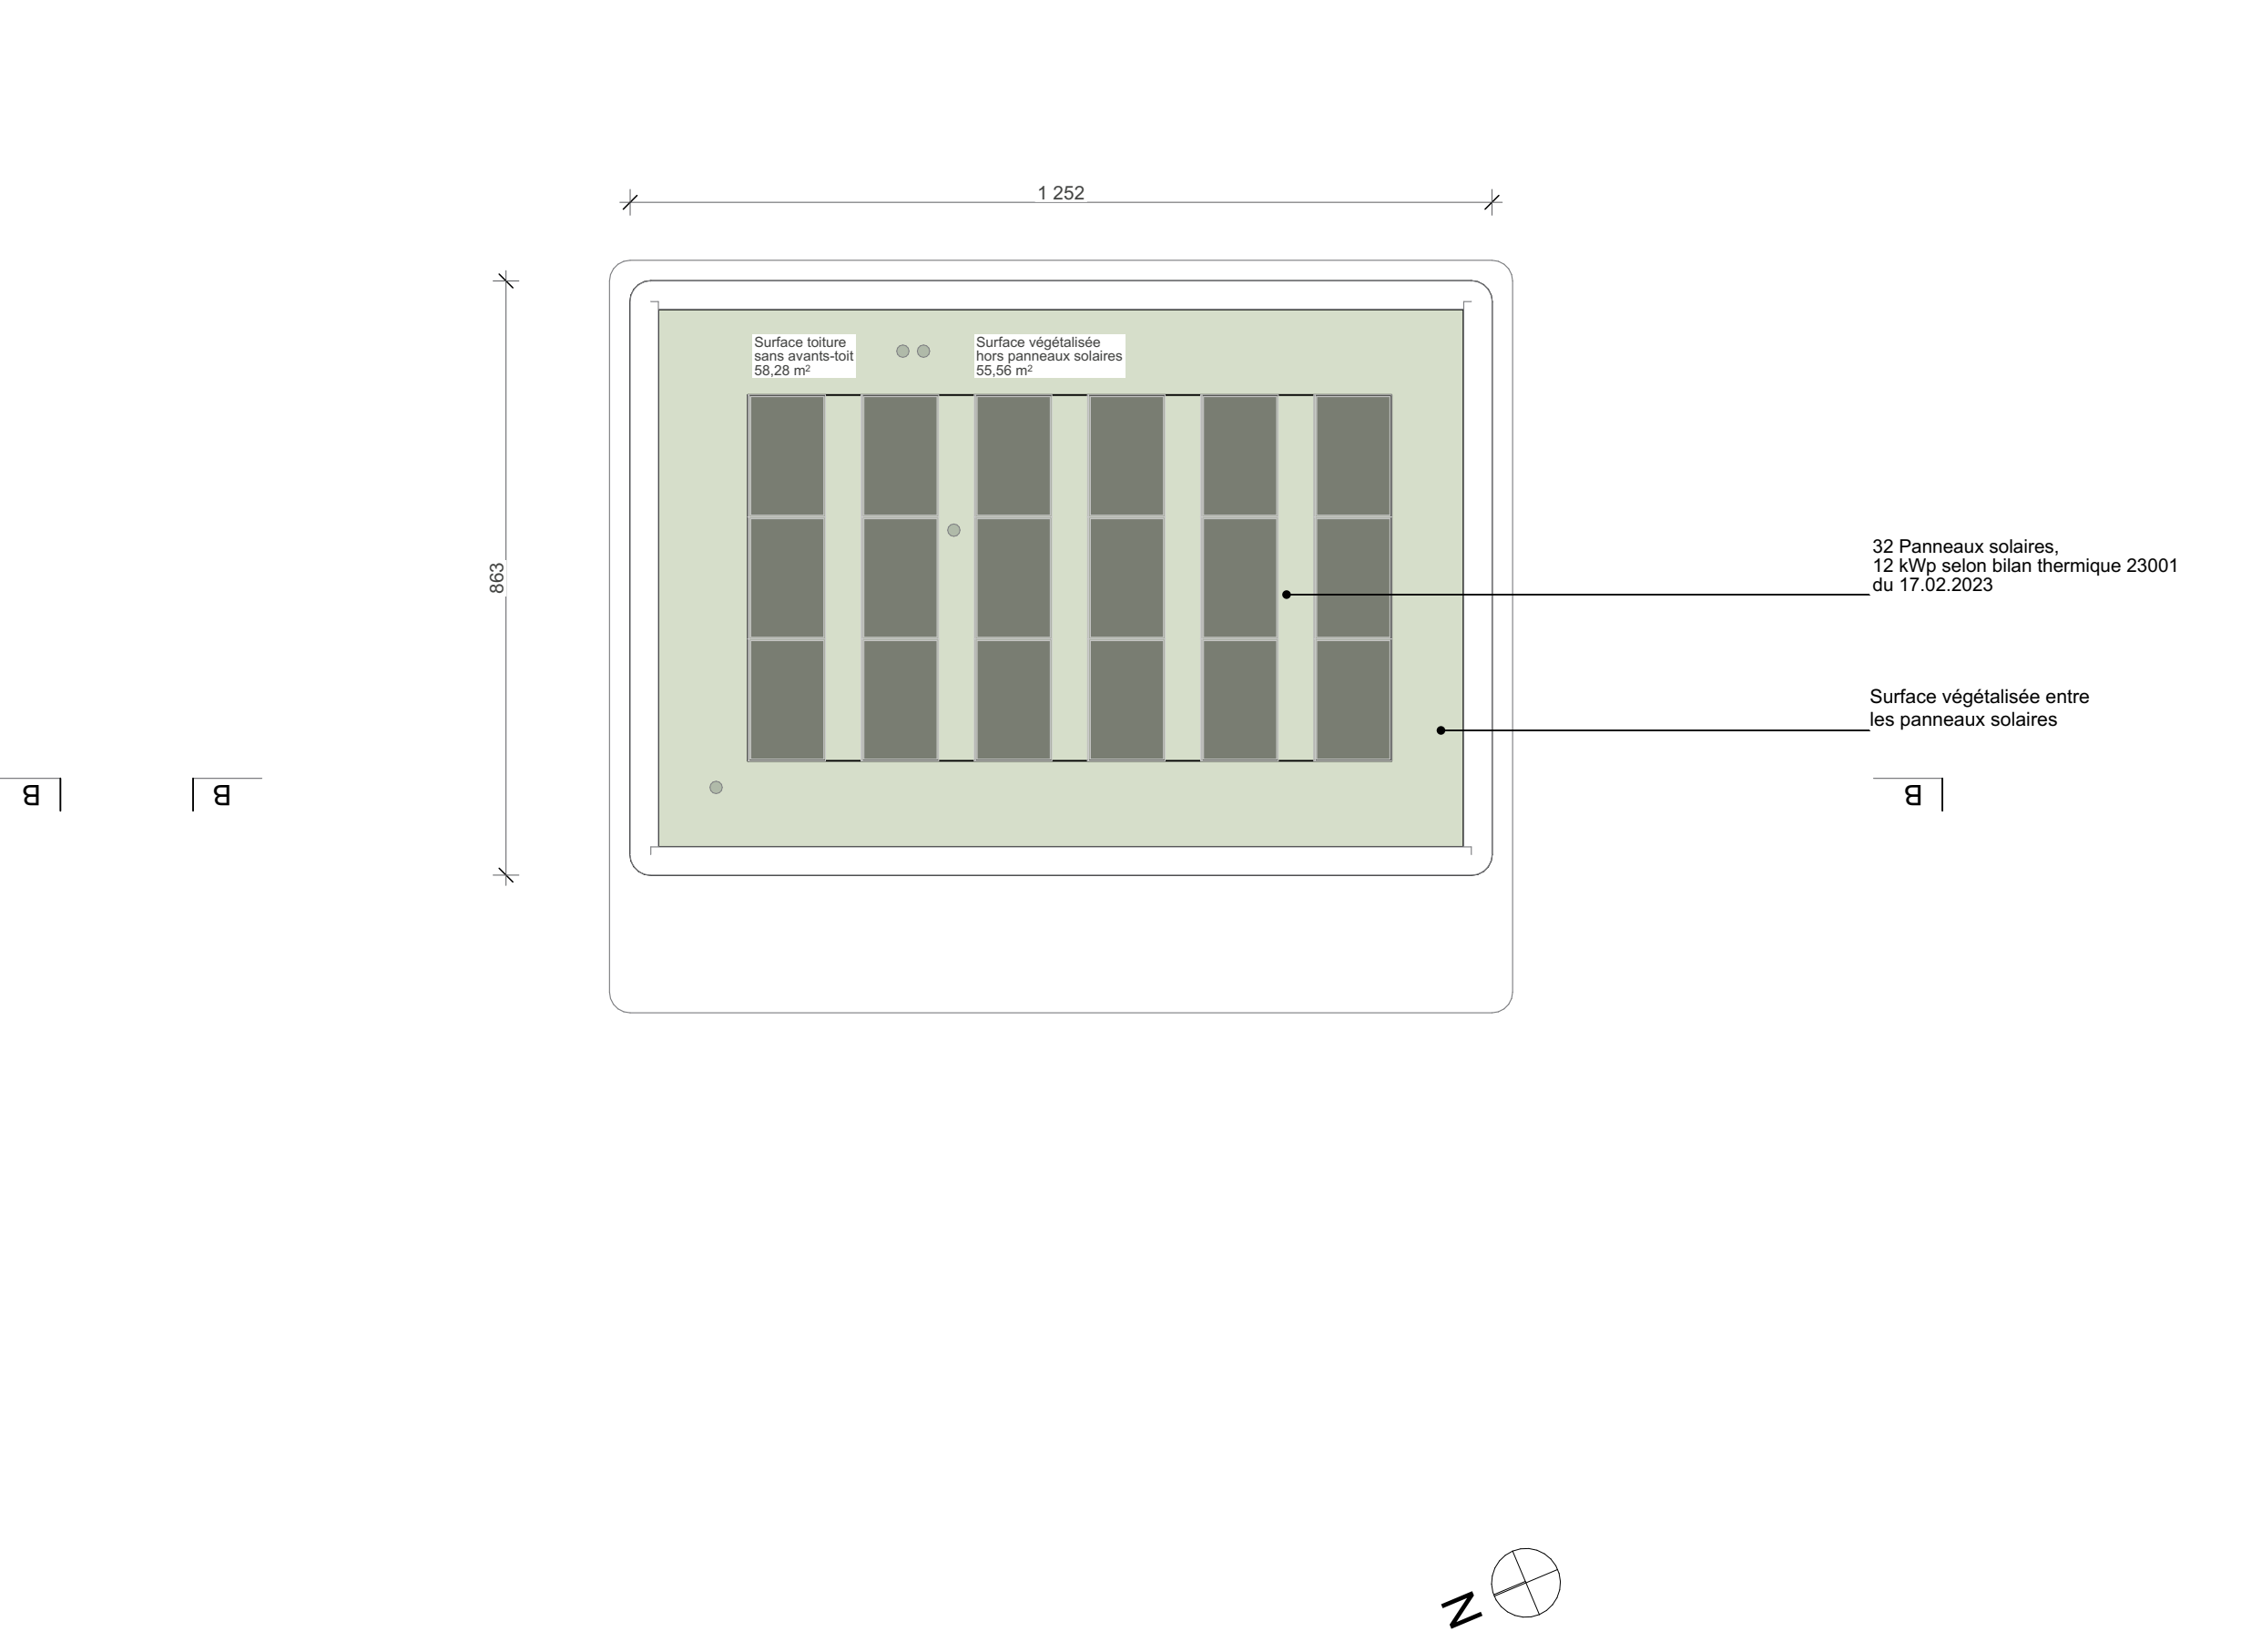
1 252

863

Surface toiture
sans avants-toit
58,28 m²

Surface végétalisée
hors panneaux solaires
55,56 m²

32 Panneaux solaires,
12 kWp selon bilan thermique 23001
du 17.02.2023

Surface végétalisée entre
les panneaux solaires

B

B

B

N